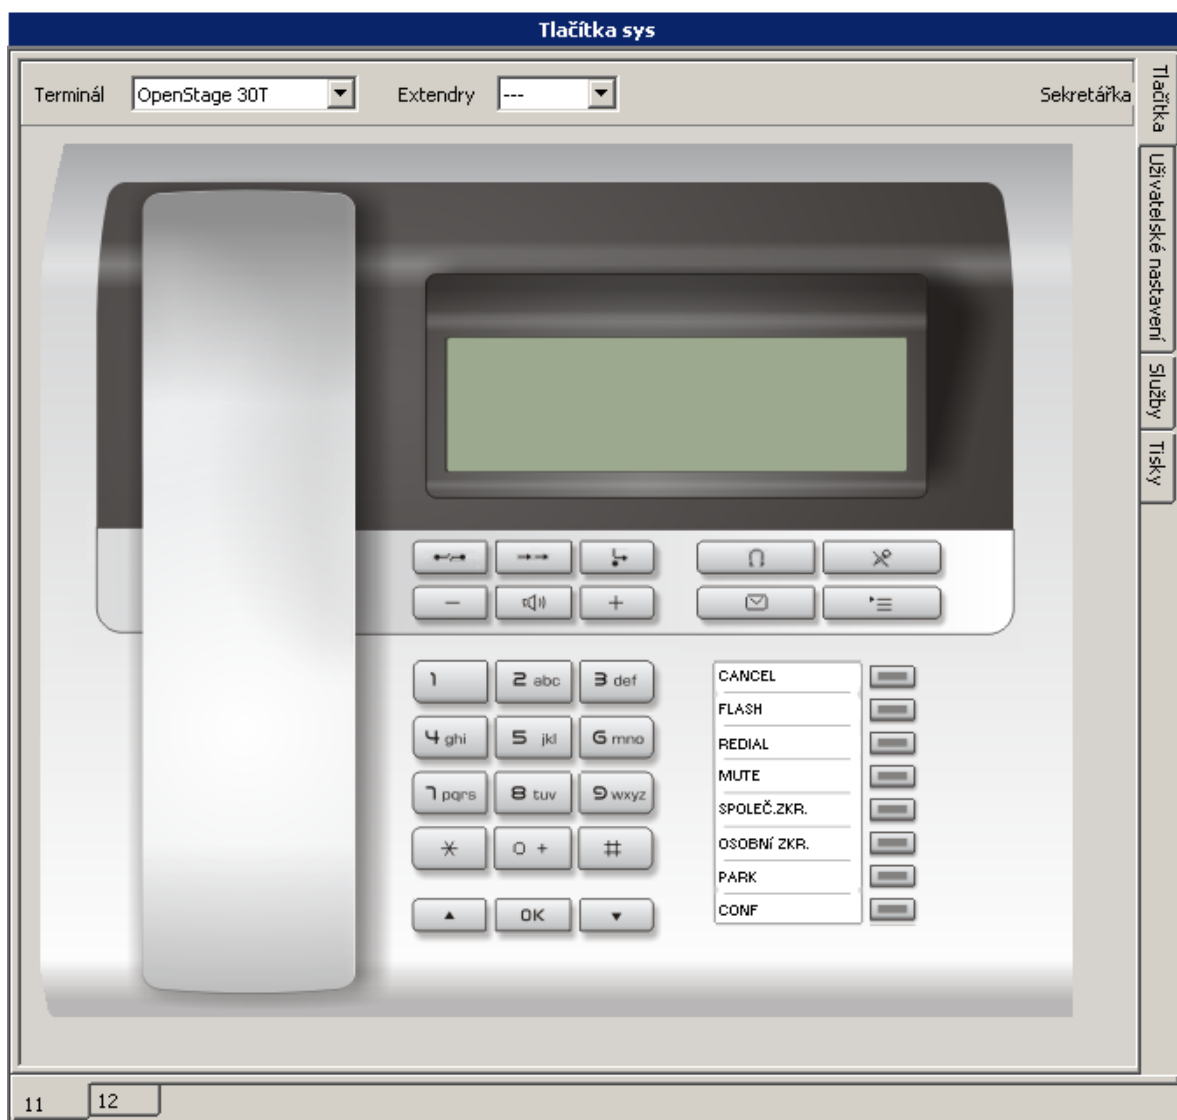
Tlačítka sys

Terminál OpenStage 30T

Extendry ---

Sekretářka

Tlačítka

Uživatelské nastavení

Služby

Tisky

–

+

1

2 abc

3 def

4 ghi

5 jkl

6 mno

7 pqrs

8 tuv

9 wxyz

*

0 +

#

▲

OK

▼

CANCEL

FLASH

REDIAL

MUTE

SPOLEČ.ZKR.

OSOBNÍ ZKR.

PARK

CONF

11

12